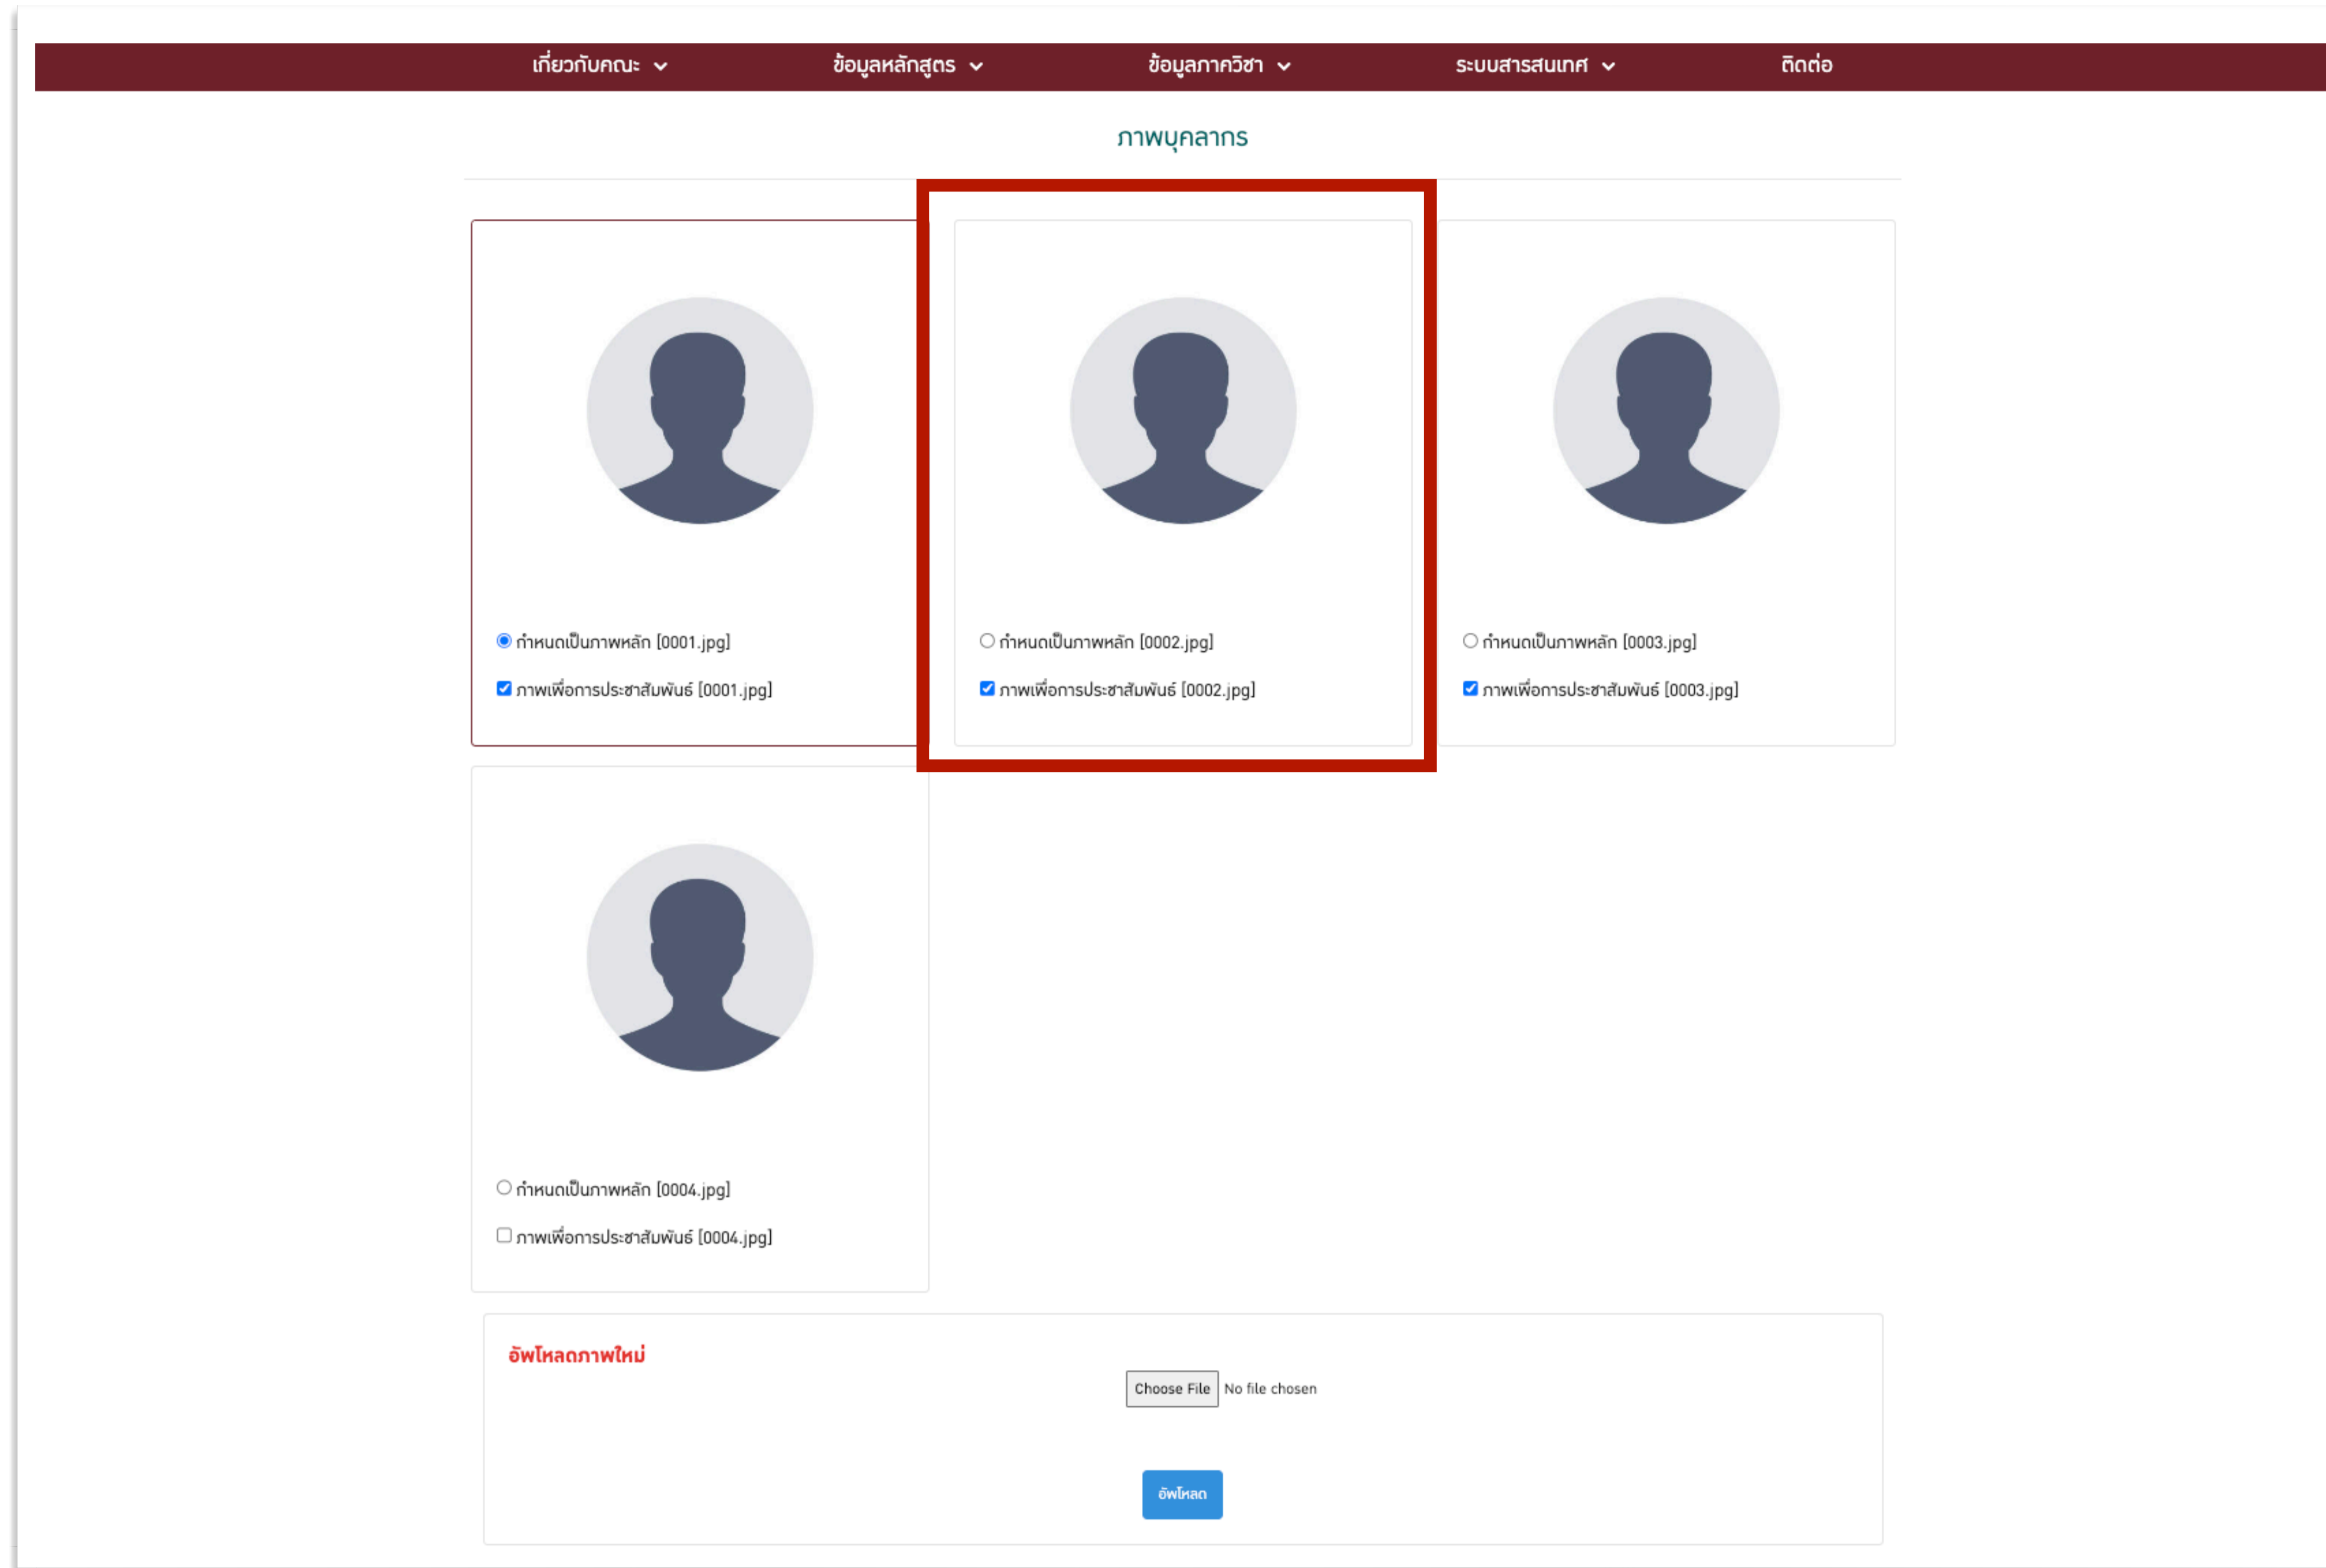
เกี่ยวกับคณะ ข้อมูลหลักสูตร ข้อมูลภาควิชา ระบบสารสนเทศ ติดต่อ

ภาพบุคลากร

กำหนดเป็นภาพหลัก [0001.jpg]

ภาพเพื่อการประชาสัมพันธ์ [0001.jpg]

กำหนดเป็นภาพหลัก [0002.jpg]

ภาพเพื่อการประชาสัมพันธ์ [0002.jpg]

กำหนดเป็นภาพหลัก [0003.jpg]

ภาพเพื่อการประชาสัมพันธ์ [0003.jpg]

กำหนดเป็นภาพหลัก [0004.jpg]

ภาพเพื่อการประชาสัมพันธ์ [0004.jpg]

อัพโหลดภาพใหม่

Choose File No file chosen

อัพโหลด